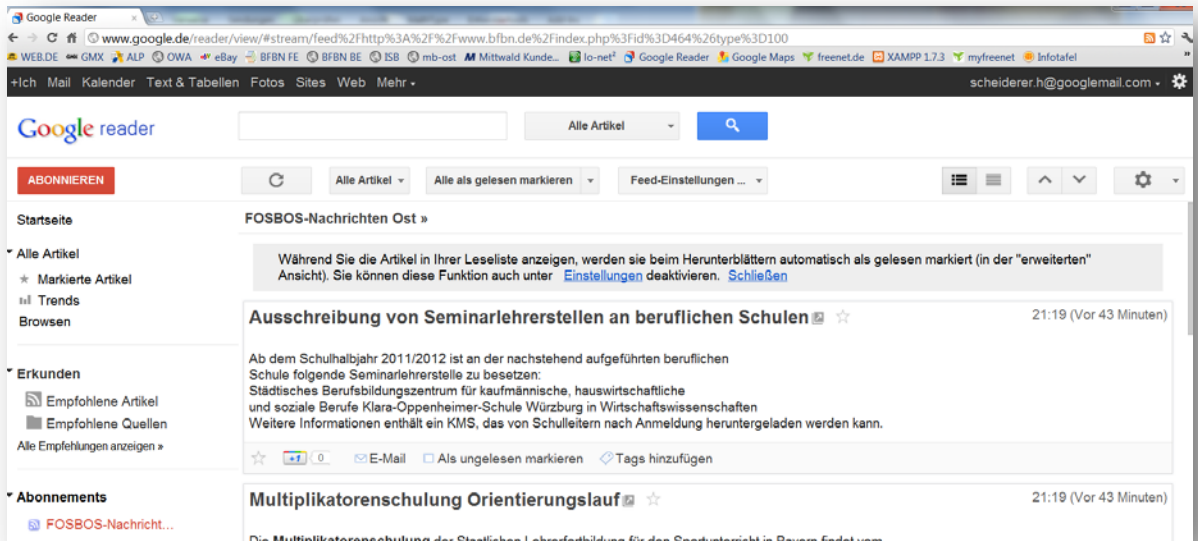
Google Reader ×

www.google.de/reader/view/#stream/feed%2Fhttp%3A%2F%2Fwww.bfbn.de%2Findex.php%3Fid%3D464%26type%3D100

WEB.DE GMX ALP OWA eBay BFBN FE BFBN BE ISB mb-ost Mittwald Kunde... lo-net² Google Reader Google Maps freenet.de XAMPP 1.7.3 myfreenet Infotafel

+Ich Mail Kalender Text & Tabellen Fotos Sites Web Mehr ▾ scheiderer.h@googlemail.com ▾

Google reader

Alle Artikel

ABONNIEREN

Alle Artikel ▾ Alle als gelesen markieren ▾ Feed-Einstellungen ... ▾

Startseite

FOSBOS-Nachrichten Ost »

Alle Artikel

Markierte Artikel

Trends

Browsen

Während Sie die Artikel in Ihrer Leseliste anzeigen, werden sie beim Herunterblättern automatisch als gelesen markiert (in der "erweiterten" Ansicht). Sie können diese Funktion auch unter Einstellungen deaktivieren. Schließen

Ausschreibung von Seminarlehrerstellen an beruflichen Schulen

21:19 (Vor 43 Minuten)

Ab dem Schulhalbjahr 2011/2012 ist an der nachstehend aufgeführten beruflichen Schule folgende Seminarlehrerstelle zu besetzen:
Städtisches Berufsbildungszentrum für kaufmännische, hauswirtschaftliche und soziale Berufe Klara-Oppenheimer-Schule Würzburg in Wirtschaftswissenschaften
Weitere Informationen enthält ein KMS, das von Schulleitern nach Anmeldung heruntergeladen werden kann.

Erkunden

Empfohlene Artikel

Empfohlene Quellen

Alle Empfehlungen anzeigen »

+1 0 E-Mail Als ungelesen markieren Tags hinzufügen

Abonnements

FOSBOS-Nachricht...

Multiplikatorenschulung Orientierungslauf

21:19 (Vor 43 Minuten)

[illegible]